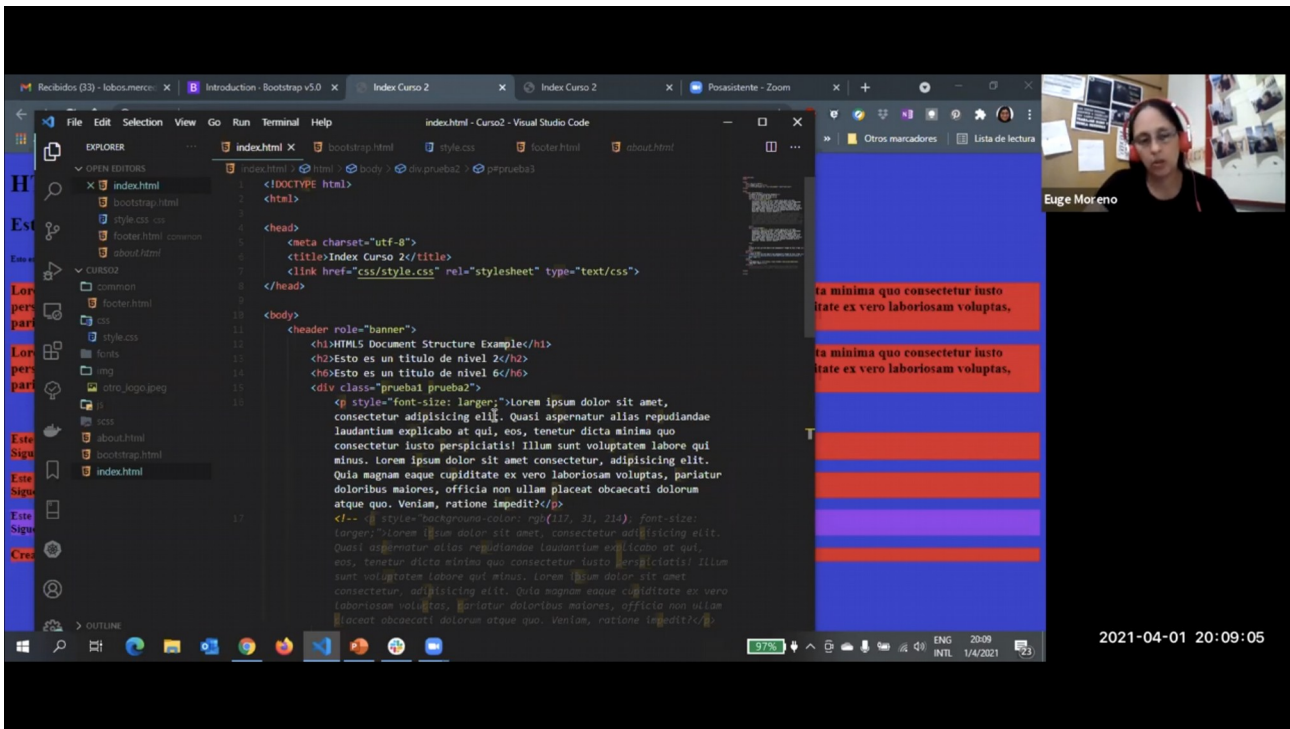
Recibidos (33) - lobos.merce | Introduction · Bootstrap v5.0 | Index Curso 2 | Index Curso 2 | Posasistente - Zoom

File Edit Selection View Go Run Terminal Help index.html - Curso2 - Visual Studio Code

EXPLORER
OPEN EDITORS
× index.html
bootstrap.html
style.css css
footer.html common
about.html
CURSO2
common
footer.html
css
style.css
fonts
img
otro_logo.jpeg
js
scss
about.html
bootstrap.html
index.html
OUTLINE

index.html × bootstrap.html style.css footer.html about.html

index.html > html > body > div.prueba2 > p#prueba3

1 <!DOCTYPE html>
2 <html>
3
4 <head>
5 <meta charset="utf-8">
6 <title>Index Curso 2</title>
7 <link href="css/style.css" rel="stylesheet" type="text/css">
8 </head>
9
10 <body>
11 <header role="banner">
12 <h1>HTML5 Document Structure Example</h1>
13 <h2>Esto es un titulo de nivel 2</h2>
14 <h6>Esto es un titulo de nivel 6</h6>
15 <div class="prueba1 prueba2">
16 <p style="font-size: larger;">Lorem ipsum dolor sit amet, consectetur adipisicing elit. Quasi aspernatur alias repudiandae laudantium explicabo at qui, eos, tenetur dicta minima quo consectetur iusto perspiciatis! Illum sunt voluptatem labore qui minus. Lorem ipsum dolor sit amet consectetur, adipisicing elit. Quia magnam eaque cupiditate ex vero laboriosam voluptas, pariatur doloribus maiores, officia non ullam placeat obcaecati dolorum atque quo. Veniam, ratione impedit?</p>
17 <!-- <p style="background-color: rgb(117, 31, 214); font-size: larger;">Lorem ipsum dolor sit amet, consectetur adipisicing elit. Quasi aspernatur alias repudiandae laudantium explicabo at qui, eos, tenetur dicta minima quo consectetur iusto perspiciatis! Illum sunt voluptatem labore qui minus. Lorem ipsum dolor sit amet consectetur, adipisicing elit. Quia magnam eaque cupiditate ex vero laboriosam voluptas, pariatur doloribus maiores, officia non ullam placeat obcaecati dolorum atque quo. Veniam, ratione impedit?</p>

Otros marcadores | Lista de lectura

ta minima quo consectetur iusto itate ex vero laboriosam voluptas,

ta minima quo consectetur iusto itate ex vero laboriosam voluptas,

Euge Moreno

97% ENG INTL 20:09 1/4/2021 23

2021-04-01 20:09:05